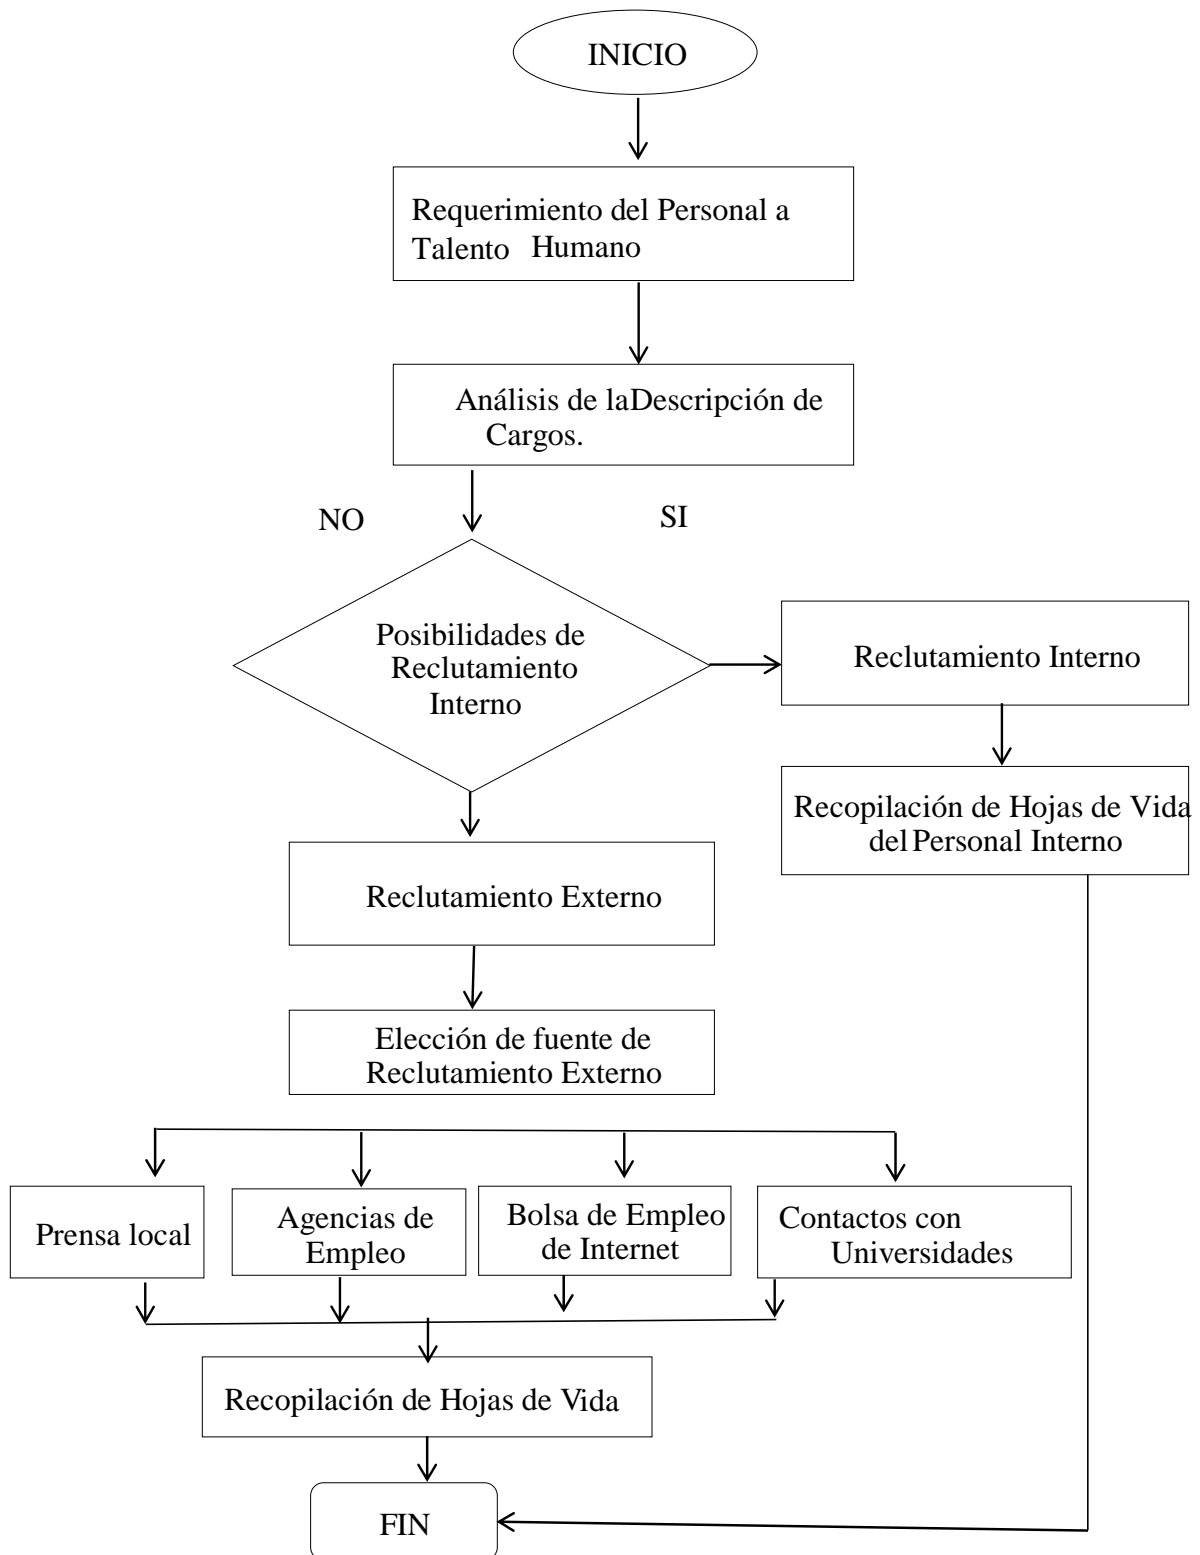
INICIO

Requerimiento del Personal a Talento Humano

Análisis de laDescripción de Cargos.

NO

SI

Posibilidades de Reclutamiento Interno

Reclutamiento Interno

Recopilación de Hojas de Vida del Personal Interno

Reclutamiento Externo

Elección de fuente de Reclutamiento Externo

Prensa local

Agencias de Empleo

Bolsa de Empleo de Internet

Contactos con Universidades

Recopilación de Hojas de Vida

FIN